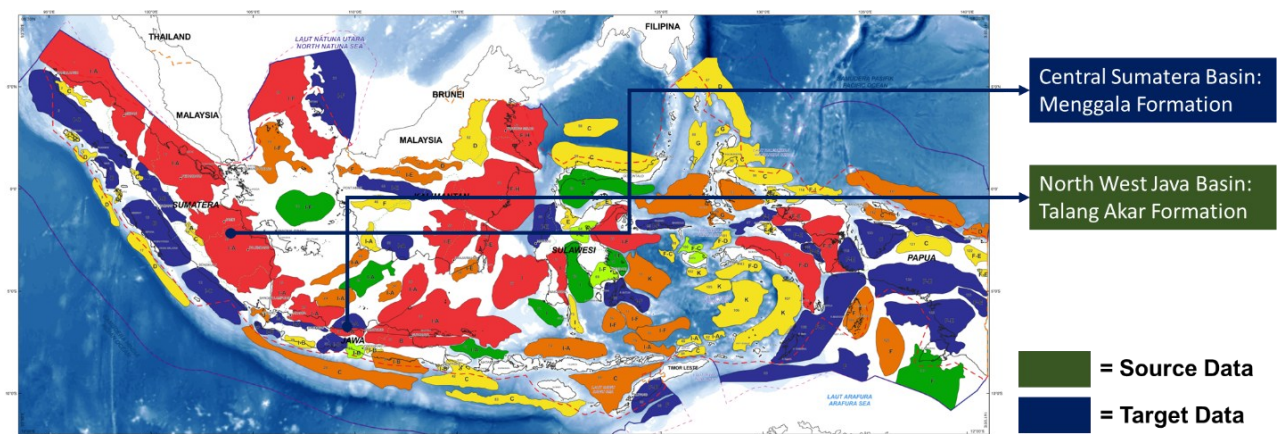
FILIPINA

THAILAND

LAUT NATUNA UTARA
NORTH NATUNA SEA

MALAYSIA

BRUNEI

MALAYSIA

KALIMANTAN

SUMATERA

SULAWESI

PAPUA

JAWA

TIMOR LESTE

LAUT ARAFURA
ARAFURA SEA

Central Sumatera Basin:
Menggala Formation

North West Java Basin:
Talang Akar Formation

= Source Data

= Target Data